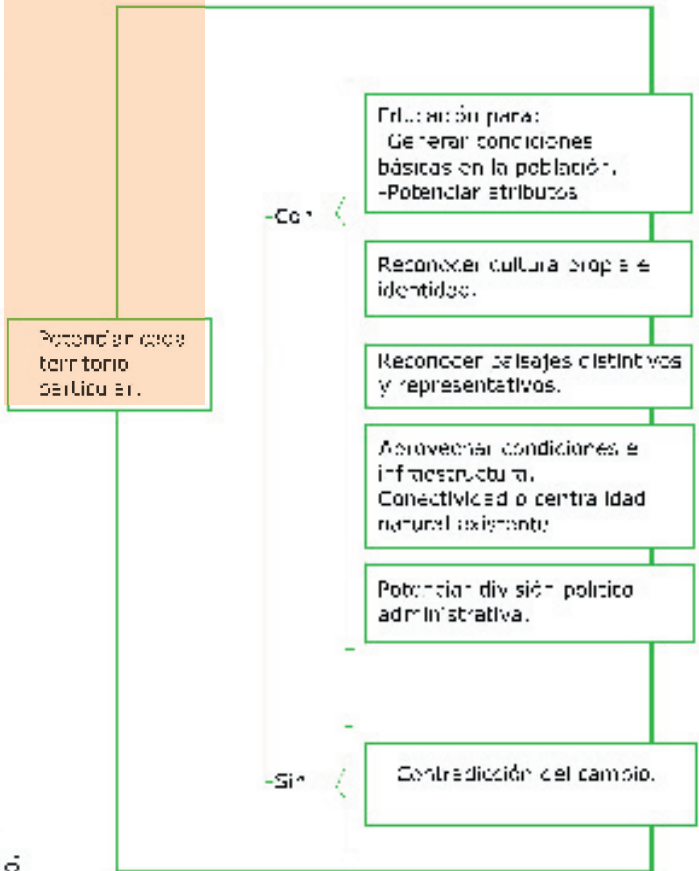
Potenciar cada territorio particular.

-Con

Educación para:
-Generar condiciones básicas en la población.
-Potenciar atributos

Reconocer cultura propia e identidad.

Reconocer paisajes distintivos y representativos.

Aprovechar condiciones e infraestructura.
Conectividad o centralidad natural existente

Potenciar división político administrativa.

-Sin

Contradicción del cambio.